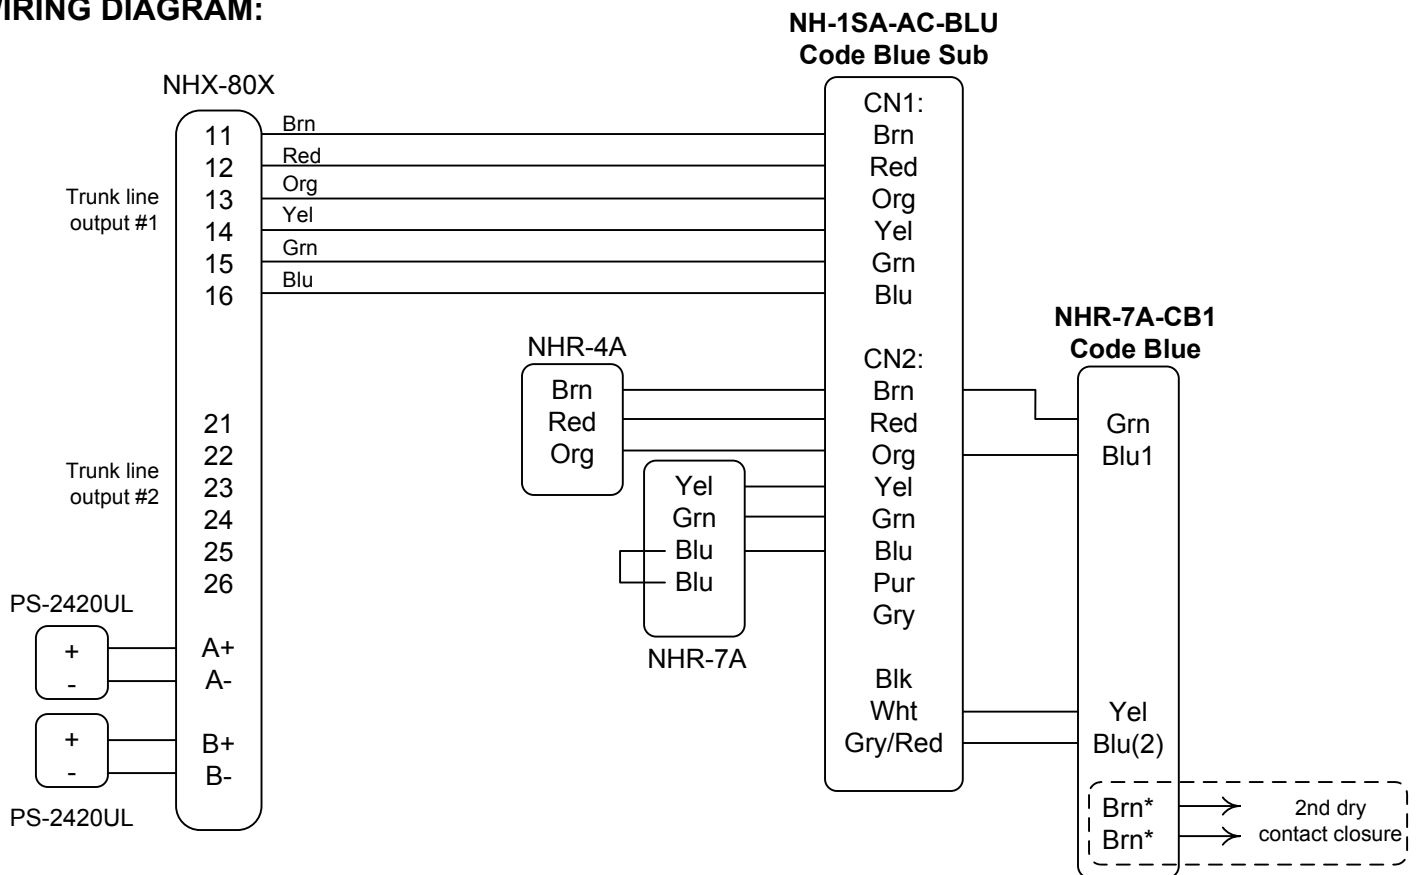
IRING DIAGRAM:

NH-1SA-AC-BLU
Code Blue Sub

NHX-80X

11
12
13
14
15
16

Trunk line output #1

Brn
Red
Org
Yel
Grn
Blu

CN1:
Brn
Red
Org
Yel
Grn
Blu

NHR-7A-CB1
Code Blue

NHR-4A
Brn
Red
Org

CN2:
Brn
Red
Org
Yel
Grn
Blu
Pur
Gry

Grn
Blu1

21
22
23
24
25
26

Trunk line output #2

Yel
Grn
Blu
Blu

NHR-7A

PS-2420UL
+
-
A+
A-

+
-
B+
B-
PS-2420UL

Blk
Wht
Gry/Red

Yel
Blu(2)

Brn*
Brn*
2nd dry contact closure